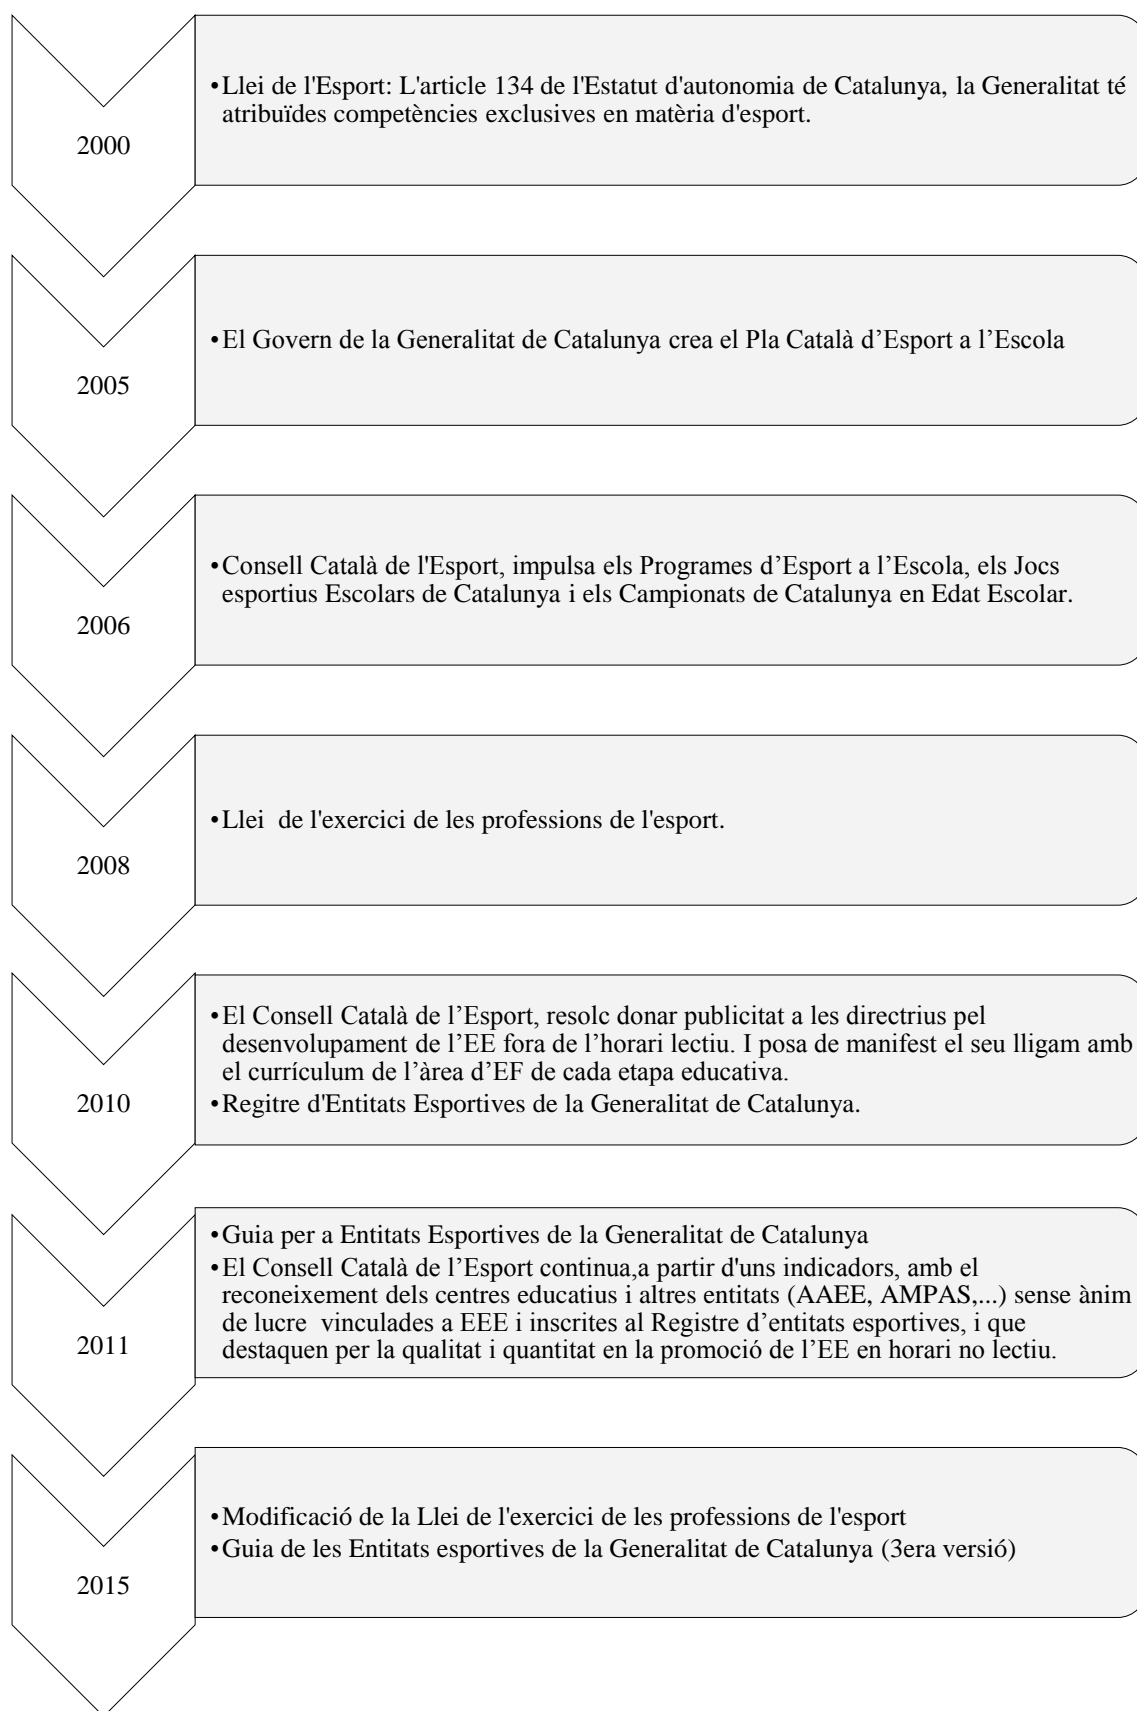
2000

•Llei de l'Esport: L'article 134 de l'Estatut d'autonomia de Catalunya, la Generalitat té atribuïdes competències exclusives en matèria d'esport.

2005

•El Govern de la Generalitat de Catalunya crea el Pla Català d'Esport a l'Escola

2006

•Consell Català de l'Esport, impulsa els Programes d'Esport a l'Escola, els Jocs esportius Escolars de Catalunya i els Campionats de Catalunya en Edat Escolar.

2008

•Llei de l'exercici de les professions de l'esport.

2010

•El Consell Català de l'Esport, resolc donar publicitat a les directrius pel desenvolupament de l'EE fora de l'horari lectiu. I posa de manifest el seu lligam amb el currículum de l'àrea d'EF de cada etapa educativa.
•Regitre d'Entitats Esportives de la Generalitat de Catalunya.

2011

•Guia per a Entitats Esportives de la Generalitat de Catalunya
•El Consell Català de l'Esport continua,a partir d'uns indicadors, amb el reconeixement dels centres educatius i altres entitats (AAEE, AMPAS,...) sense ànim de lucre vinculades a EEE i inscrites al Registre d'entitats esportives, i que destaquen per la qualitat i quantitat en la promoció de l'EE en horari no lectiu.

2015

•Modificació de la Llei de l'exercici de les professions de l'esport
•Guia de les Entitats esportives de la Generalitat de Catalunya (3era versió)